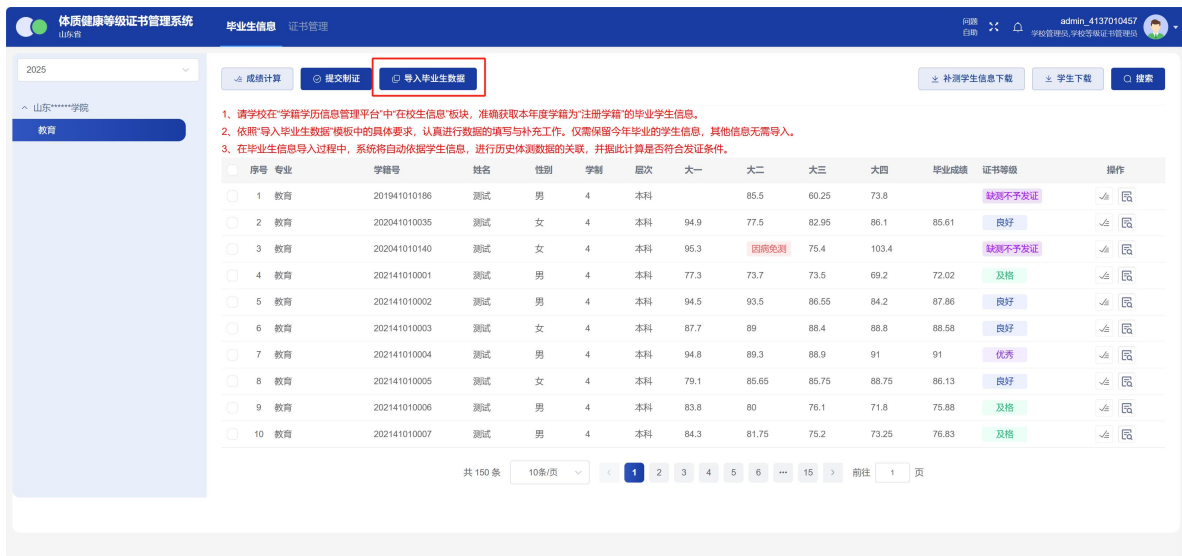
体质健康等级证书管理系统
山东省

毕业生信息 证书管理

问题自助

admin_4137010457
学校管理员,学校等级证书管理员

2025

山东******学院
教育

成绩计算 提交制证 导入毕业生数据

补测学生信息下载 学生下载 搜索

1、请学校在"学籍学历信息管理平台"中"在校生信息"板块，准确获取本年度学籍为"注册学籍"的毕业学生信息。
2、依照"导入毕业生数据"模板中的具体要求，认真进行数据的填写与补充工作。仅需保留今年毕业的学生信息，其他信息无需导入。
3、在毕业生信息导入过程中，系统将自动依据学生信息，进行历史体测数据的关联，并据此计算是否符合发证条件。

| 序号 | 专业 | 学籍号 | 姓名 | 性别 | 学制 | 层次 | 大一 | 大二 | 大三 | 大四 | 毕业成绩 | 证书等级 | 操作 |
|---|---|---|---|---|---|---|---|---|---|---|---|---|---|
| 1 | 教育 | 201941010186 | 测试 | 男 | 4 | 本科 | | 85.5 | 60.25 | 73.8 | | 缺测不予发证 | |
| 2 | 教育 | 202041010035 | 测试 | 女 | 4 | 本科 | 94.9 | 77.5 | 82.95 | 86.1 | 85.61 | 良好 | |
| 3 | 教育 | 202041010140 | 测试 | 女 | 4 | 本科 | 95.3 | 因病免测 | 75.4 | 103.4 | | 缺测不予发证 | |
| 4 | 教育 | 202141010001 | 测试 | 男 | 4 | 本科 | 77.3 | 73.7 | 73.5 | 69.2 | 72.02 | 及格 | |
| 5 | 教育 | 202141010002 | 测试 | 男 | 4 | 本科 | 94.5 | 93.5 | 86.55 | 84.2 | 87.86 | 良好 | |
| 6 | 教育 | 202141010003 | 测试 | 女 | 4 | 本科 | 87.7 | 89 | 88.4 | 88.8 | 88.58 | 良好 | |
| 7 | 教育 | 202141010004 | 测试 | 男 | 4 | 本科 | 94.8 | 89.3 | 88.9 | 91 | 91 | 优秀 | |
| 8 | 教育 | 202141010005 | 测试 | 女 | 4 | 本科 | 79.1 | 85.65 | 85.75 | 88.75 | 86.13 | 良好 | |
| 9 | 教育 | 202141010006 | 测试 | 男 | 4 | 本科 | 83.8 | 80 | 76.1 | 71.8 | 75.88 | 及格 | |
| 10 | 教育 | 202141010007 | 测试 | 男 | 4 | 本科 | 84.3 | 81.75 | 75.2 | 73.25 | 76.83 | 及格 | |

共 150 条 10条/页 1 2 3 4 5 6 ··· 15 前往 1 页